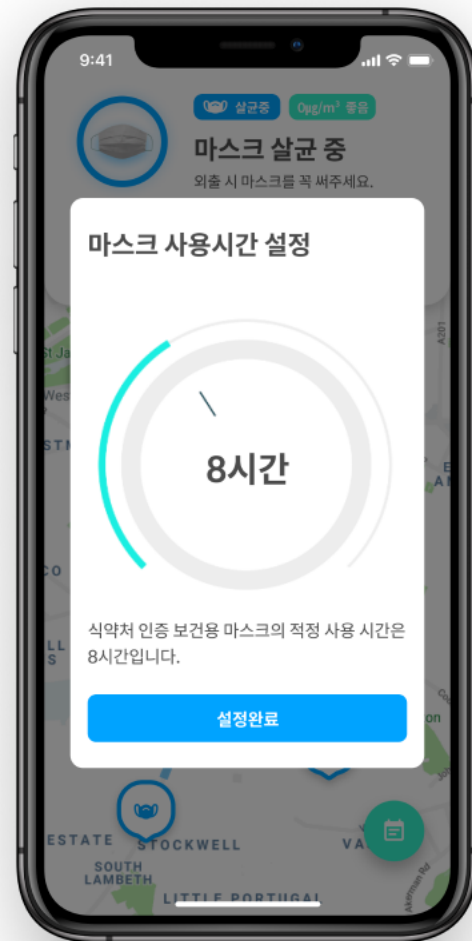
9:41

살균중 0μg/m³ 좋음

마스크 살균 중

외출 시 마스크를 꼭 써주세요.

마스크 사용시간 설정

8시간

식약처 인증 보건용 마스크의 적정 사용 시간은 8시간입니다.

설정완료

St Ja
West
STM
CO
LL
S
A201
E
A
on
ESTATE STOCKWELL
SOUTH LAMBETH
LITTLE PORTUGAL
VA
Akerman Rd